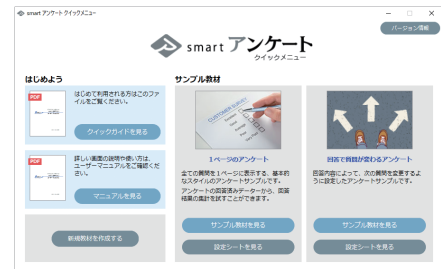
smart アンケート クイックメニュー

バージョン情報

smart アンケート
クイックメニュー

はじめよう

PDF

はじめて利用される方はこのファイルをご覧ください。

クイックガイドを見る

PDF

詳しい画面の説明や使い方は、ユーザーマニュアルをご確認ください。

マニュアルを見る

新規教材を作成する

サンプル教材

CUSTOMER SURVEY

1ページのアンケート

全ての質問を1ページに表示する、基本的なスタイルのアンケートサンプルです。
アンケートの回答済みデーターから、回答結果の集計を試すことができます。

サンプル教材を見る

設定シートを見る

回答で質問が変わるアンケート

回答内容によって、次の質問を変更するように設定したアンケートサンプルです。

サンプル教材を見る

設定シートを見る